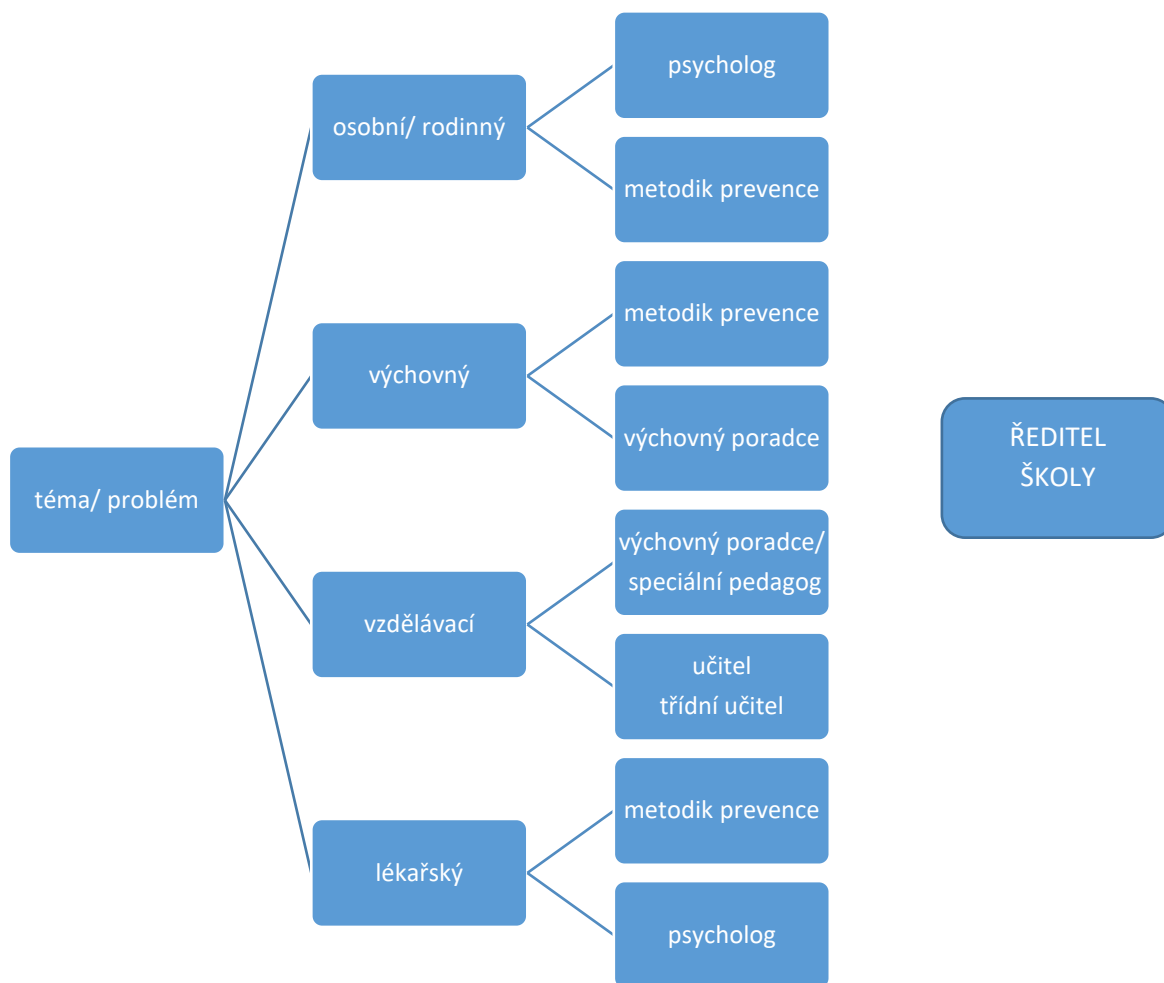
téma/ problém

osobní/ rodinný

psycholog

metodik prevence

výchovný

metodik prevence

výchovný poradce

vzdělávací

výchovný poradce/ speciální pedagog

učitel
třídní učitel

lékařský

metodik prevence

psycholog

ŘEDITEL ŠKOLY